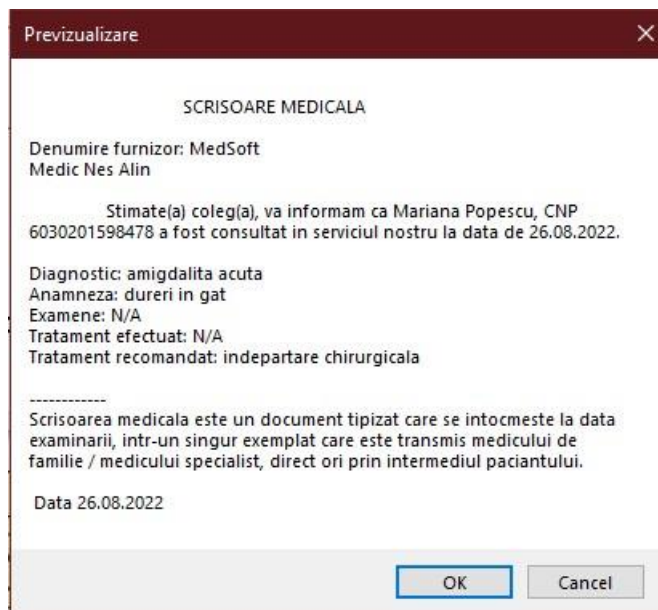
Previzualizare

SCRISOARE MEDICALA

Denumire furnizor: MedSoft
Medic Nes Alin

Stimate(a) coleg(a), va informam ca Mariana Popescu, CNP 6030201598478 a fost consultat in serviciul nostru la data de 26.08.2022.

Diagnostic: amigdalita acuta
Anamneza: dureri in gat
Examene: N/A
Tratament efectuat: N/A
Tratament recomandat: indepartare chirurgicala

------------
Scrisoarea medicala este un document tipizat care se intocmeste la data examinarii, intr-un singur exemplat care este transmis medicului de familie / medicului specialist, direct ori prin intermediul paciantului.

Data 26.08.2022

OK
Cancel